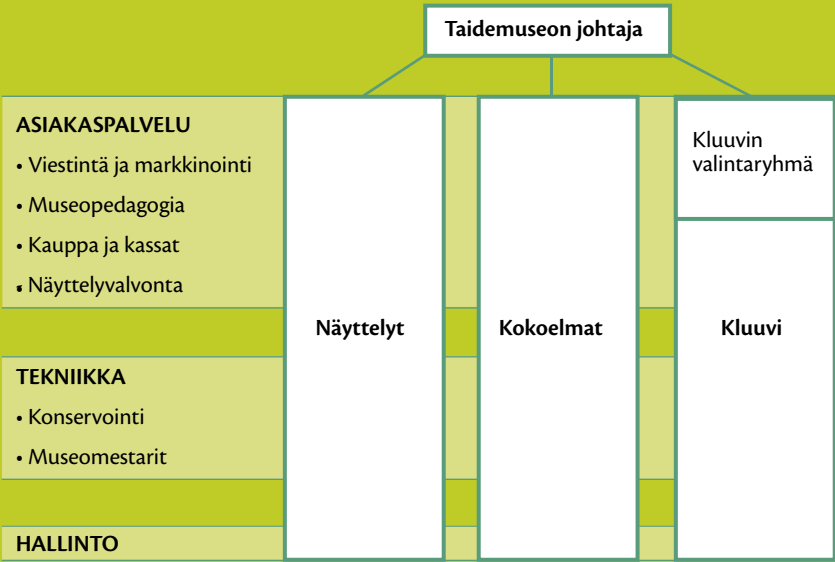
Taidemuseon johtaja

ASIAKASPALVELU
• Viestintä ja markkinointi
• Museopedagogia
• Kauppa ja kassat
• Näyttelyvalvonta

TEKNIIKKA
• Konservointi
• Museomestarit

HALLINTO

Näyttelyt

Kokoelmat

Kluuvin valintaryhmä

Kluuvi